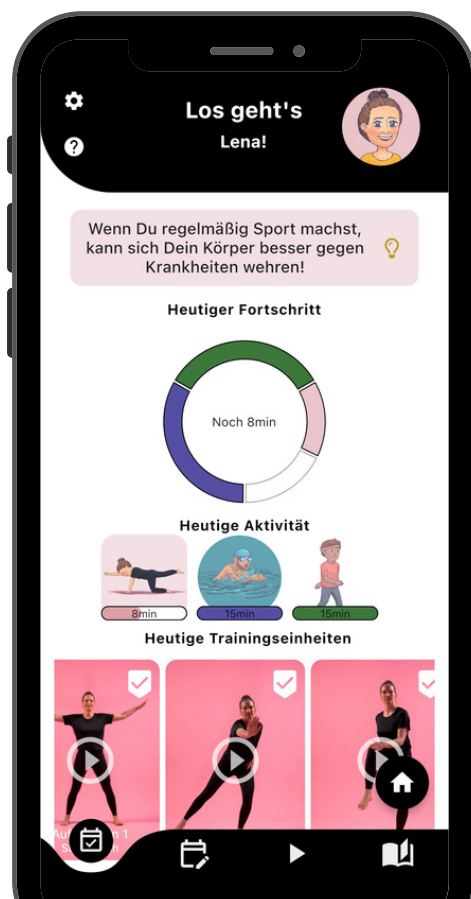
Los geht's
Lena!

Wenn Du regelmäßig Sport machst, kann sich Dein Körper besser gegen Krankheiten wehren!

Heutiger Fortschritt

Noch 8min

Heutige Aktivität

8min
15min
15min

Heutige Trainingseinheiten

Au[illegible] 1
S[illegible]